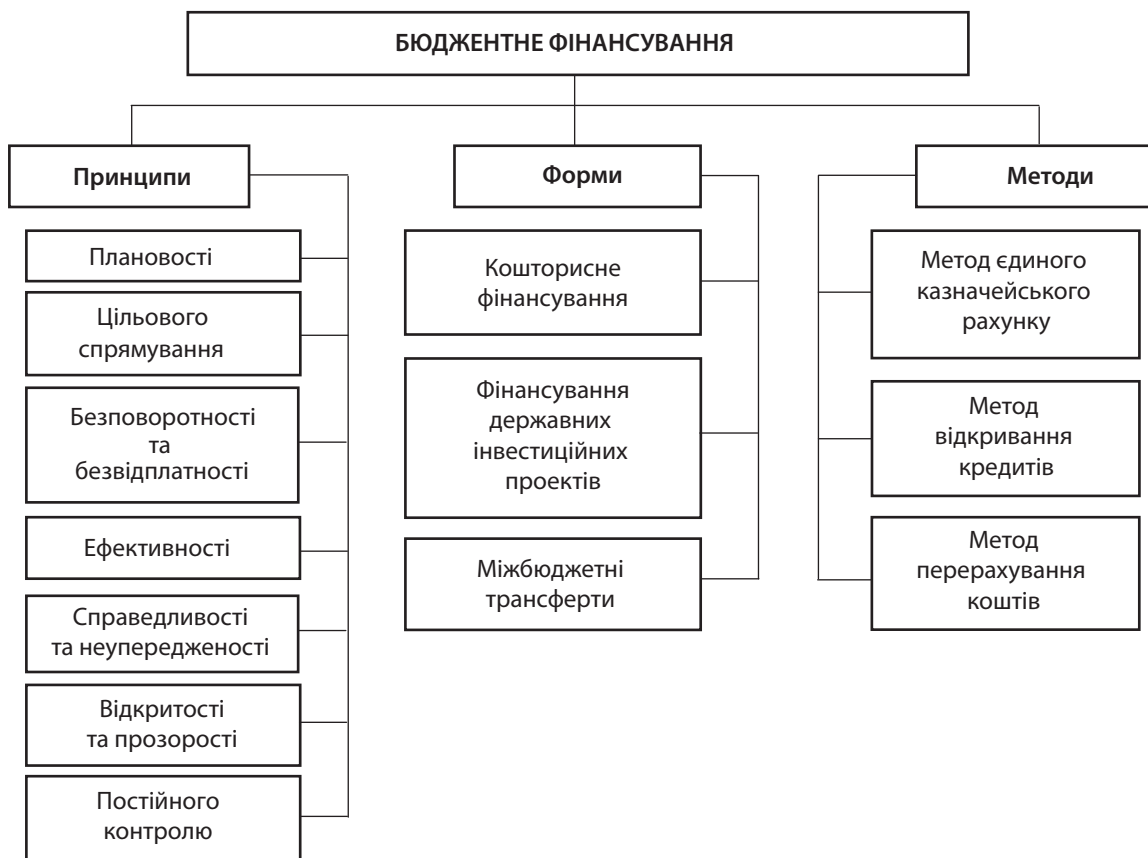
БЮДЖЕНТНЕ ФІНАНСУВАННЯ

Принципи

Плановості

Цільового спрямування

Безповоротності та безвідплатності

Ефективності

Справедливості та неупередженості

Відкритості та прозорості

Постійного контролю

Форми

Кошторисне фінансування

Фінансування державних інвестиційних проектів

Міжбюджетні трансферти

Методи

Метод єдиного казначейського рахунку

Метод відкривання кредитів

Метод перерахування коштів